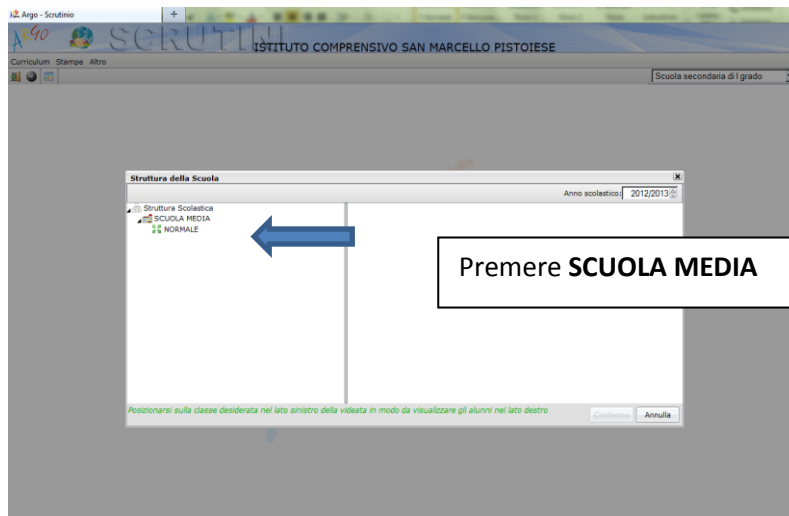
Argo - Scrutinio

SCRUTINI ISTITUTO COMPRENSIVO SAN MARCELLO PISTOIESE

Curriculum Stampe Altro

Scuola secondaria di I grado

Struttura della Scuola

Anno scolastico: 2012/2013

Struttura Scolastica
SCUOLA MEDIA
NORMALE

Premere **SCUOLA MEDIA**

Posizionarsi sulla classe desiderata nel lato sinistro della videata in modo da visualizzare gli alunni nel lato destro

Conferma Annulla